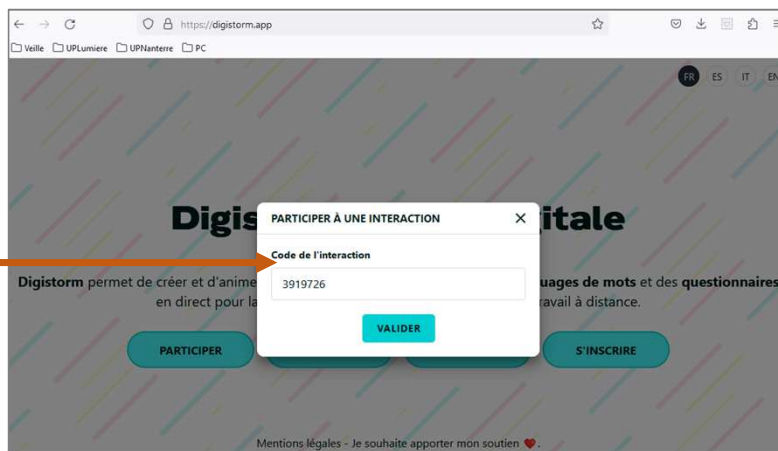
https://digistorm.app

Veille UPLumiere UPNanterre PC

FR ES IT EN

Digis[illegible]itale

Digistorm permet de créer et d'anime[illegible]uages de mots et des questionnaires en direct pour la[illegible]ravail à distance.

PARTICIPER À UNE INTERACTION ✕

Code de l'interaction

3919726

VALIDER

PARTICIPER

S'INSCRIRE

Mentions légales - Je souhaite apporter mon soutien ❤.